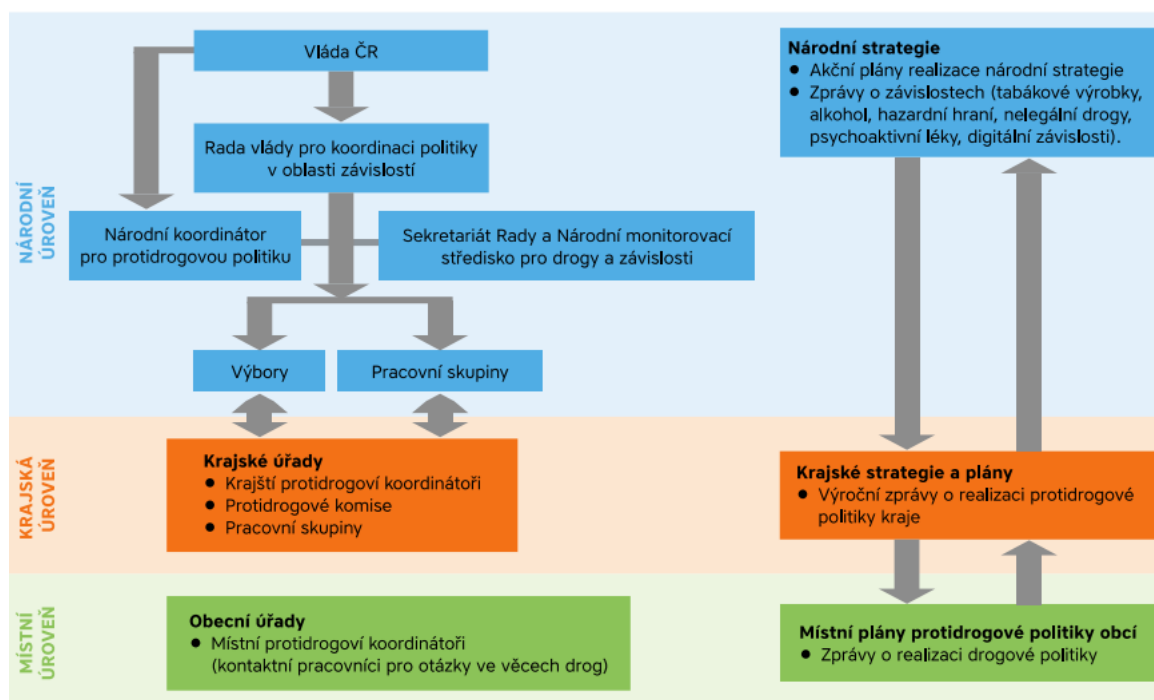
NÁRODNÍ ÚROVEŇ

Vláda ČR

Rada vlády pro koordinaci politiky v oblasti závislostí

Národní koordinátor pro protidrogovou politiku

Sekretariát Rady a Národní monitorovací středisko pro drogy a závislosti

Výbory

Pracovní skupiny

Národní strategie
● Akční plány realizace národní strategie
● Zprávy o závislostech (tabákové výrobky, alkohol, hazardní hraní, nelegální drogy, psychoaktivní léky, digitální závislosti).

KRAJSKÁ ÚROVEŇ

Krajské úřady
● Krajští protidrogoví koordinátoři
● Protidrogové komise
● Pracovní skupiny

Krajské strategie a plány
● Výroční zprávy o realizaci protidrogové politiky kraje

MÍSTNÍ ÚROVEŇ

Obecní úřady
● Místní protidrogoví koordinátoři (kontaktní pracovníci pro otázky ve věcech drog)

Místní plány protidrogové politiky obcí
● Zprávy o realizaci drogové politiky